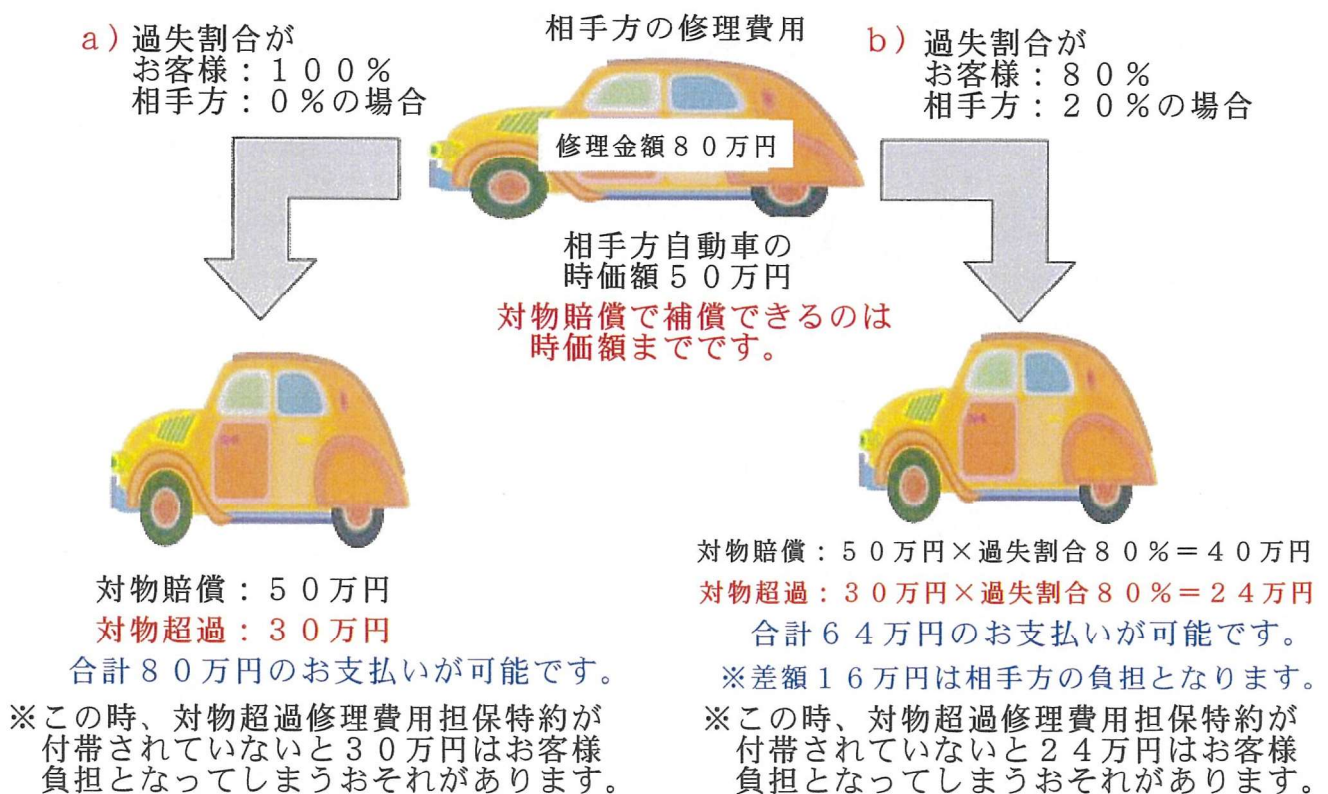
相手方の修理費用

修理金額８０万円

相手方自動車の
時価額５０万円
対物賠償で補償できるのは
時価額までです。

a）過失割合が
お客様：１００％
相手方：０％の場合

対物賠償：５０万円
対物超過：３０万円
合計８０万円のお支払いが可能です。
※この時、対物超過修理費用担保特約が付帯されていないと３０万円はお客様負担となってしまうおそれがあります。

b）過失割合が
お客様：８０％
相手方：２０％の場合

対物賠償：５０万円×過失割合８０％＝４０万円
対物超過：３０万円×過失割合８０％＝２４万円
合計６４万円のお支払いが可能です。
※差額１６万円は相手方の負担となります。
※この時、対物超過修理費用担保特約が付帯されていないと２４万円はお客様負担となってしまうおそれがあります。